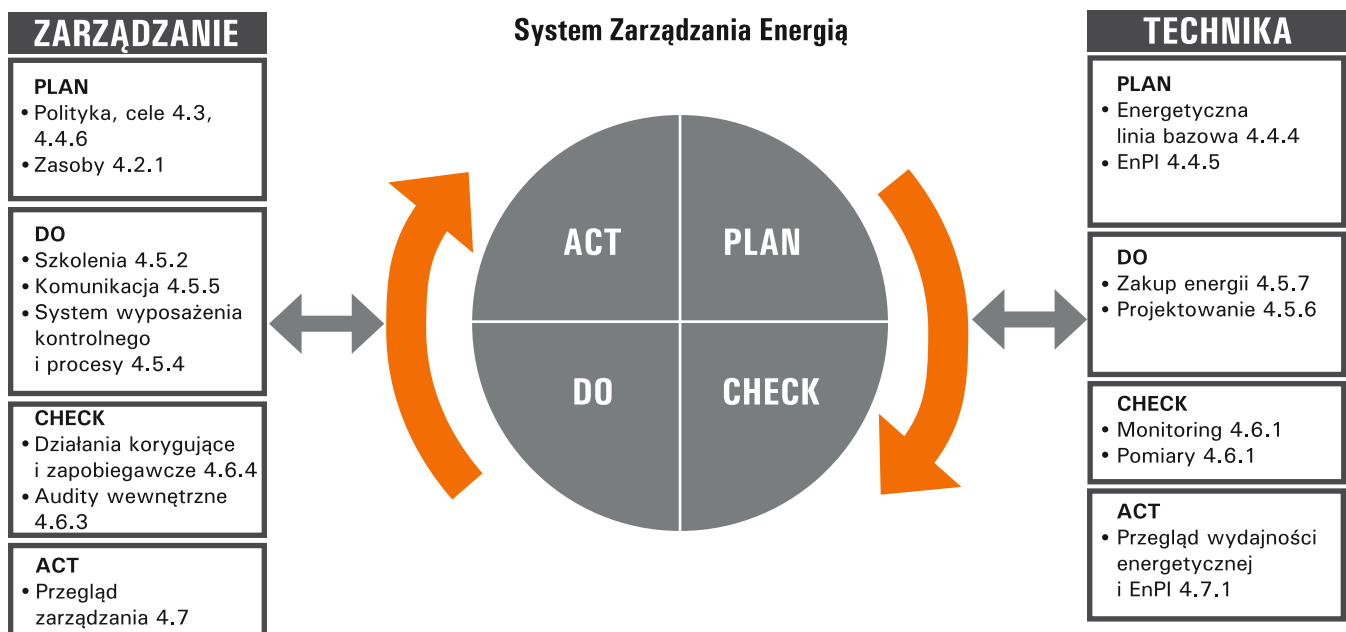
ZARZĄDZANIE

PLAN
• Polityka, cele 4.3, 4.4.6
• Zasoby 4.2.1

DO
• Szkolenia 4.5.2
• Komunikacja 4.5.5
• System wyposażenia kontrolnego i procesy 4.5.4

CHECK
• Działania korygujące i zapobiegawcze 4.6.4
• Audity wewnętrzne 4.6.3

ACT
• Przegląd zarządzania 4.7

System Zarządzania Energią

ACT
PLAN
DO
CHECK

TECHNIKA

PLAN
• Energetyczna linia bazowa 4.4.4
• EnPI 4.4.5

DO
• Zakup energii 4.5.7
• Projektowanie 4.5.6

CHECK
• Monitoring 4.6.1
• Pomiary 4.6.1

ACT
• Przegląd wydajności energetycznej i EnPI 4.7.1